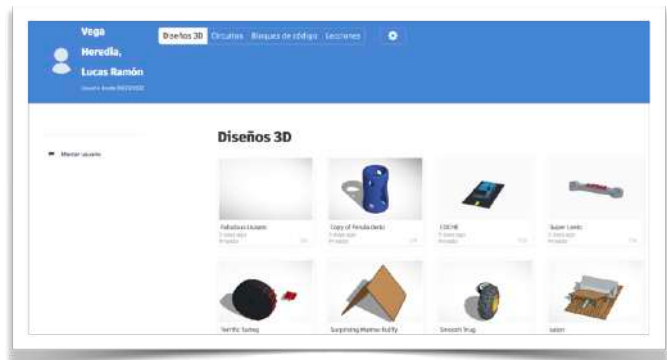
Vega Heredia, Lucas Ramón

Usuario desde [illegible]

Diseños 3D Circuitos Bloques de código Lecciones

Mostrar usuario

Diseños 3D

Fabulous Uusam
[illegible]
Privado

Copy of Fenda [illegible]
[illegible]
Privado

COCHE
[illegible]
Privado

Super Lenb
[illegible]
Privado

Terrific Sateg

Surprising Maimu Bulffy

Smooth Trug

salon